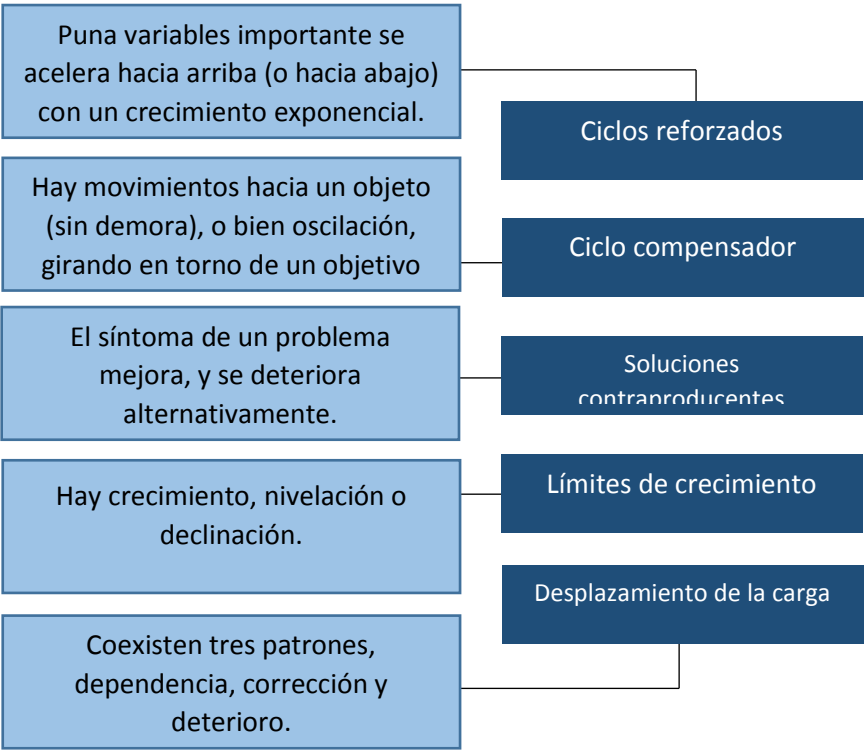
Puna variables importante se acelera hacia arriba (o hacia abajo) con un crecimiento exponencial.

Ciclos reforzados

Hay movimientos hacia un objeto (sin demora), o bien oscilación, girando en torno de un objetivo

Ciclo compensador

El síntoma de un problema mejora, y se deteriora alternativamente.

Soluciones contraproducentes

Hay crecimiento, nivelación o declinación.

Límites de crecimiento

Desplazamiento de la carga

Coexisten tres patrones, dependencia, corrección y deterioro.